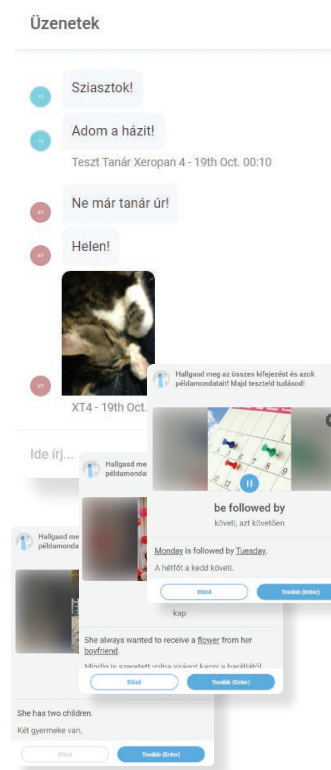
Üzenetek

Sziasztok!

Adom a házit!

Teszt Tanár Xeropan 4 - 19th Oct. 00:10

Ne már tanár úr!

Helen!

XT4 - 19th Oct.

Ide írj...

Hallgasd meg az összes kifejezést és azok példamondatait! Majd teszteld tudásod!

be followed by

követi, azt követően

Monday is followed by Tuesday.

A hétfőt a kedd követi.

Előző

Tovább (Enter)

Hallgasd meg

kap

She always wanted to receive a flower from her boyfriend.

Mindig is szerette volna virágot kapni a barátjától

Előző

Tovább (Enter)

Hallgasd meg példamonda

She has two children.

Két gyermeke van.

Előző

Tovább (Enter)